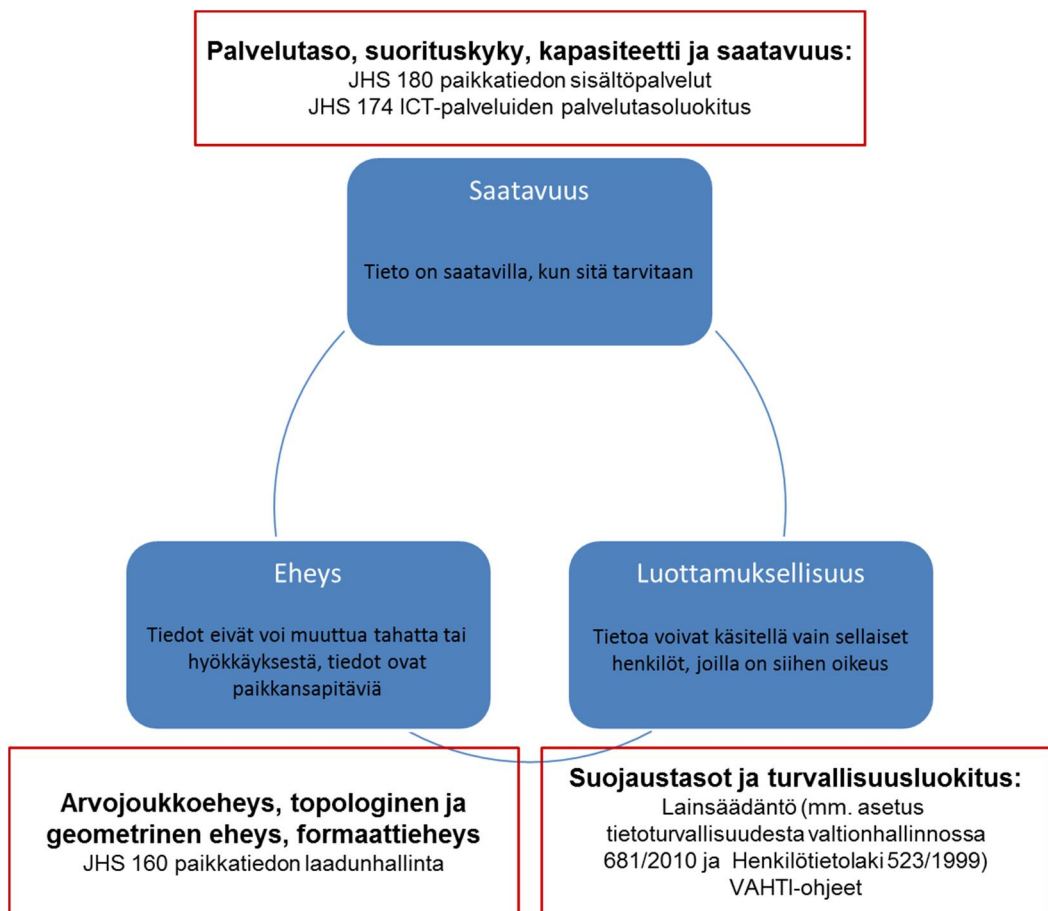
**Palvelutaso, suorituskyky, kapasiteetti ja saatavuus:**
JHS 180 paikkatiedon sisältöpalvelut
JHS 174 ICT-palveluiden palvelutasoluokitus

Saatavuus

Tieto on saatavilla, kun sitä tarvitaan

Eheys

Tiedot eivät voi muuttua tahatta tai hyökkäyksestä, tiedot ovat paikkansapitäviä

Luottamuksellisuus

Tietoa voivat käsitellä vain sellaiset henkilöt, joilla on siihen oikeus

**Arvojoukkoeheys, topologinen ja geometrinen eheys, formaattieheys**
JHS 160 paikkatiedon laadunhallinta

**Suojaustasot ja turvallisuusluokitus:**
Lainsäädäntö (mm. asetus tietoturvallisuudesta valtionhallinnossa 681/2010 ja Henkilötietolaki 523/1999)
VAHTI-ohjeet